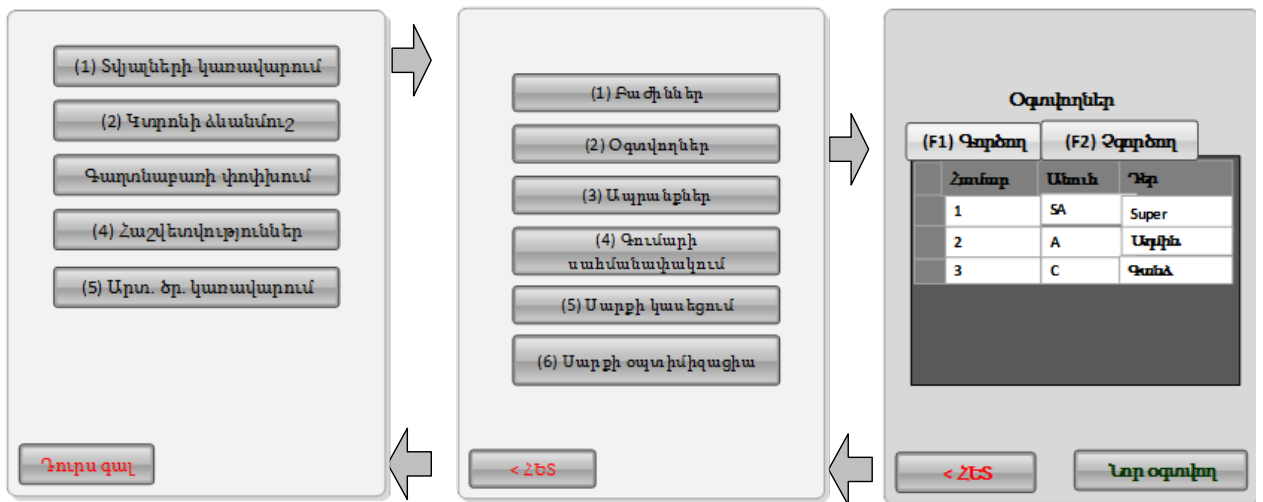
(1) Տվյալների կառավարում

(2) Կտրոնի ձևավորում

Գաղտնաբառի փոփխում

(4) Հաշվետվություններ

(5) Արտ. ծր. կառավարում

Դուրս գալ

(1) Բաժիններ

(2) Օգտվողներ

(3) Ապրանքներ

(4) Գումարի սահմանափակում

(5) Սարքի կարգաւորում

(6) Սարքի օպտիմիզացիա

< ՀԵՏ

Օգտվողներ

(F1) Գործող

(F2) Չգործող

| | Համար | Անուն | Դեր |
|---|---|---|---|
| | 1 | SA | Super |
| | 2 | A | Ադմին |
| | 3 | C | Գանձ |

< ՀԵՏ

Նոր օգտվող